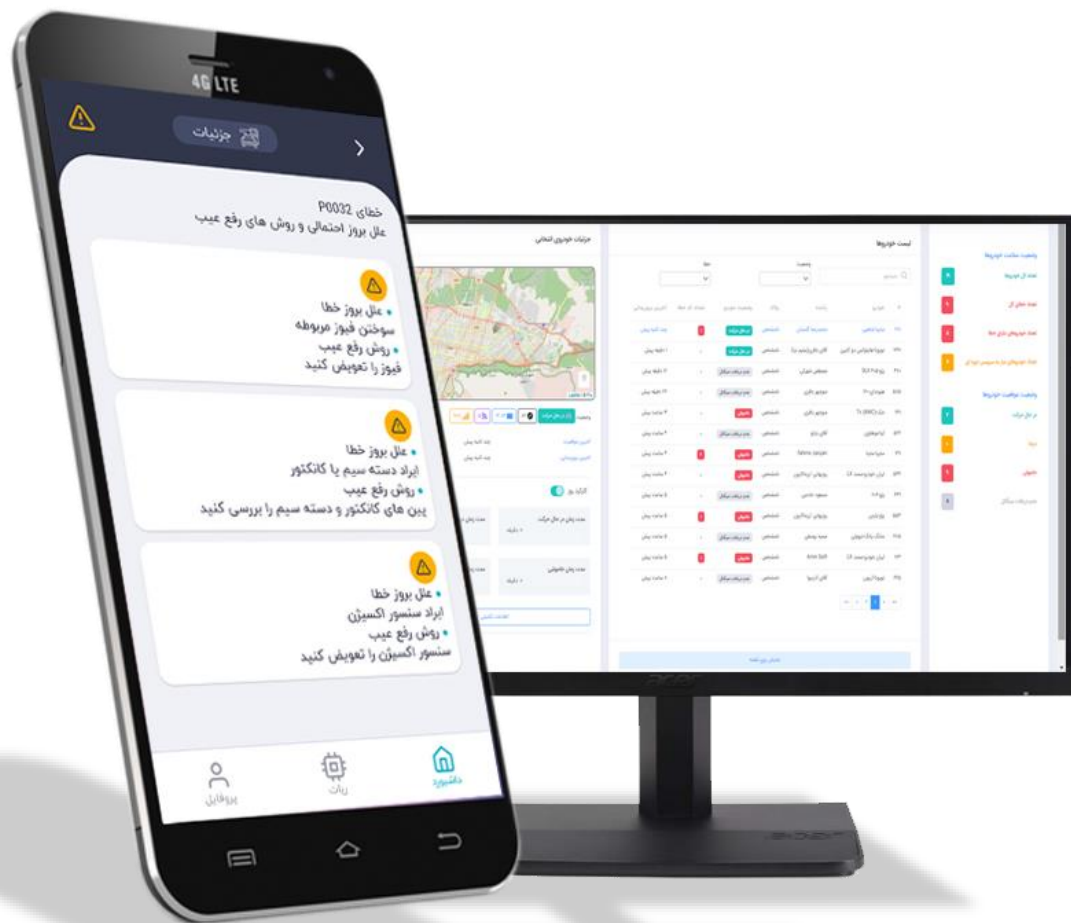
4G LTE

جزئیات

خطای P0032
علل بروز احتمالی و روش های رفع عیب

• علل بروز خطا
سوختن فیوز مربوطه
• روش رفع عیب
فیوز را تعویض کنید

• علل بروز خطا
ایراد دسته سیم یا کانکتور
• روش رفع عیب
پین های کانکتور و دسته سیم را بررسی کنید

• علل بروز خطا
ایراد سنسور اکسیژن
• روش رفع عیب
سنسور اکسیژن را تعویض کنید

داشبورد
ربات
پروفایل

لیست خودروها
جزئیات خودروی انتخابی
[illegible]

acer